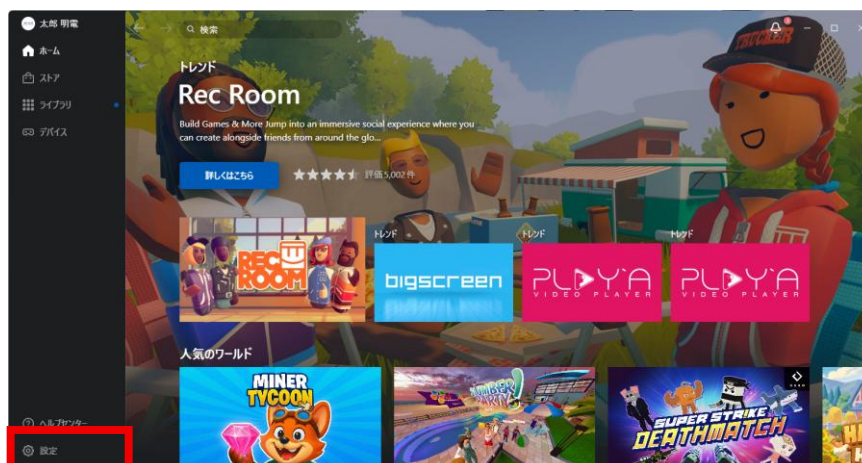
太郎 明電

ホーム

ストア

ライブラリ

デバイス

検索

トレンド

Rec Room

Build Games & More Jump into an immersive social experience where you can create alongside friends from around the glo...

詳しくはこちら

評価5,002件

REC ROOM

トレンド

bigscreen

トレンド

PLAY'A VIDEO PLAYER

トレンド

PLAY'A VIDEO PLAYER

人気のワールド

MINER TYCOON

DEATHMATCH

ヘルプセンター

設定